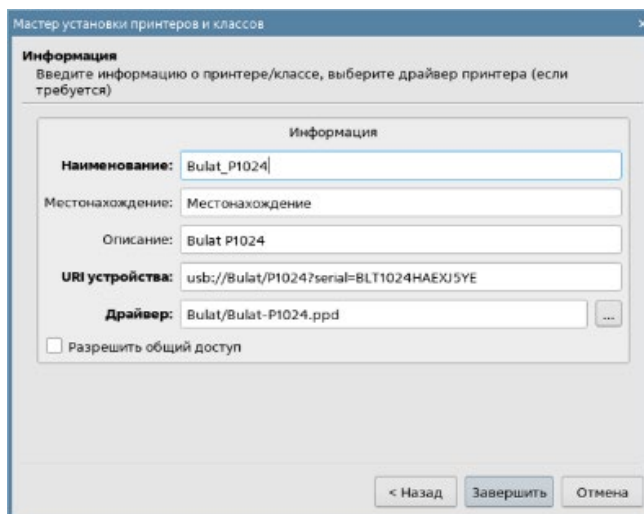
Мастер установки принтеров и классов

Информация
Введите информацию о принтере/классе, выберите драйвер принтера (если требуется)

Информация

Наименование: Bulat_P1024

Местонахождение: Местонахождение

Описание: Bulat P1024

URI устройства: usb://Bulat/P1024?serial=BLT1024HAEXJ5YE

Драйвер: Bulat/Bulat-P1024.ppd ...

Разрешить общий доступ

< Назад Завершить Отмена